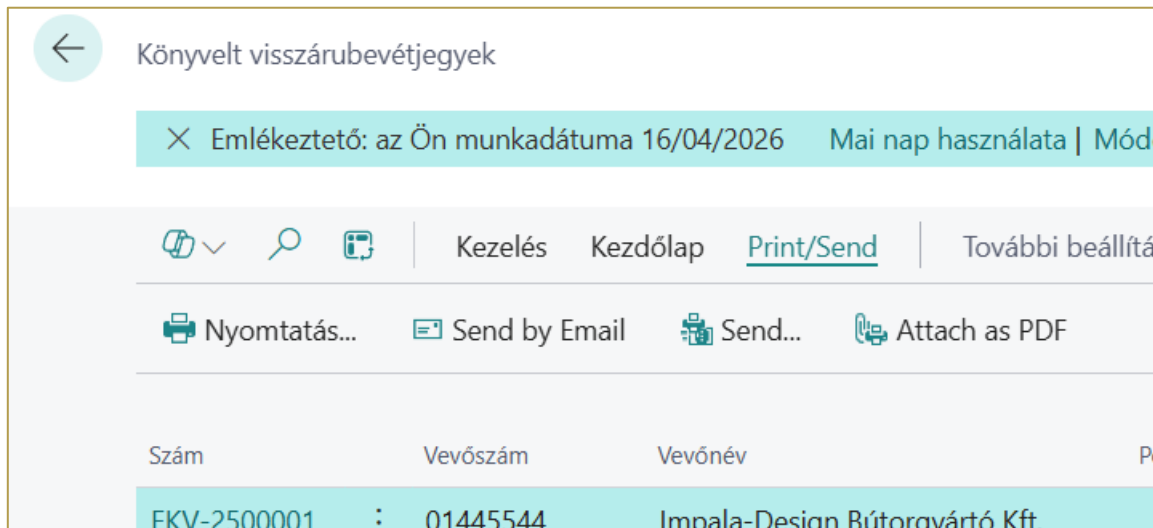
Könyvelt visszárubevétjegyek

Emlékeztető: az Ön munkadátuma 16/04/2026 Mai nap használata | Mód

Kezelés Kezdőlap Print/Send További beállítá

Nyomtatás... Send by Email Send... Attach as PDF

| Szám | | Vevőszám | Vevőnév | P |
|---|---|---|---|---|
| EKV-2500001 | ⋮ | 01445544 | Impala-Design Bútorgyártó Kft. | |